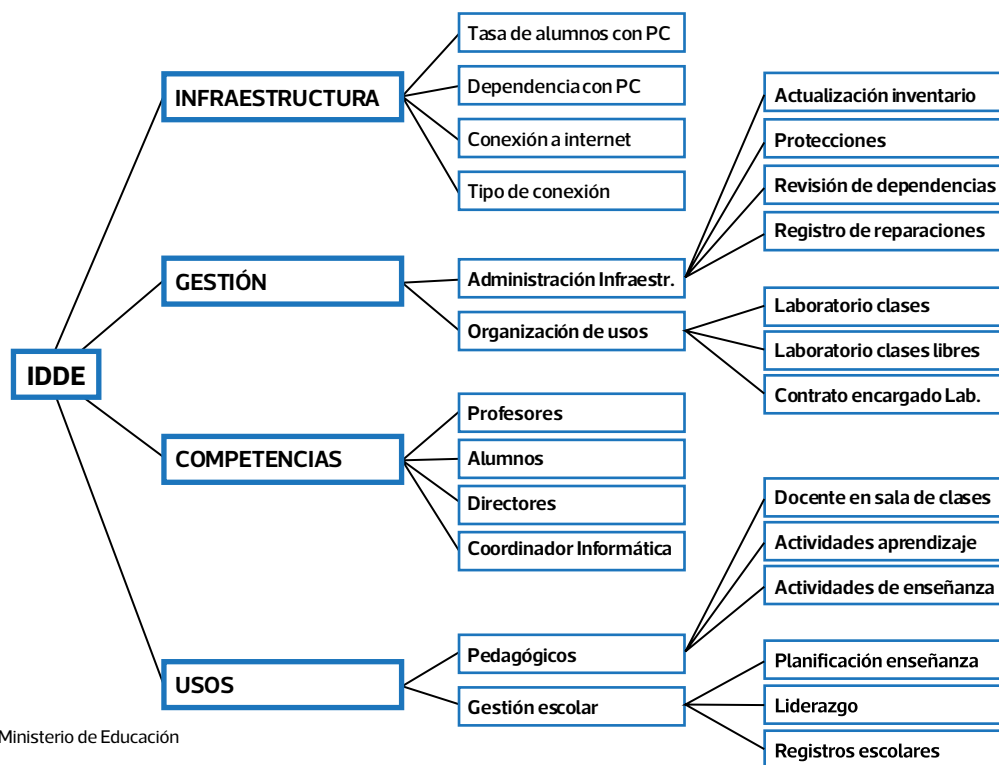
IDDE

INFRAESTRUCTURA
Tasa de alumnos con PC
Dependencia con PC
Conexión a internet
Tipo de conexión

GESTIÓN
Administración Infraestr.
Actualización inventario
Protecciones
Revisión de dependencias
Registro de reparaciones
Organización de usos
Laboratorio clases
Laboratorio clases libres
Contrato encargado Lab.

COMPETENCIAS
Profesores
Alumnos
Directores
Coordinador Informática

USOS
Pedagógicos
Docente en sala de clases
Actividades aprendizaje
Actividades de enseñanza
Gestión escolar
Planificación enseñanza
Liderazgo
Registros escolares

Ministerio de Educación